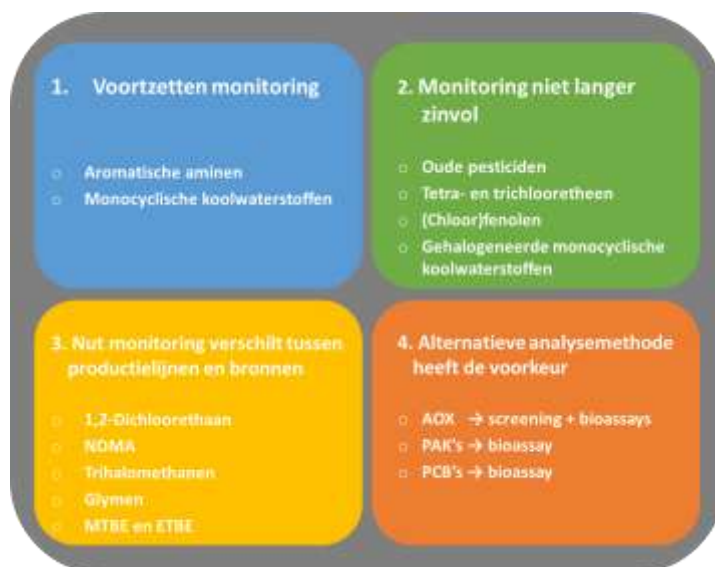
1. Voortzetten monitoring

○ Aromatische aminen
○ Monocyclische koolwaterstoffen

2. Monitoring niet langer zinvol

○ Oude pesticiden
○ Tetra- en trichlooretheen
○ (Chloor)fenolen
○ Gehalogeneerde monocyclische koolwaterstoffen

3. Nut monitoring verschilt tussen productielijnen en bronnen

○ 1,2-Dichloorethaan
○ NDMA
○ Trihalomethanen
○ Glymen
○ MTBE en ETBE

4. Alternatieve analysemethode heeft de voorkeur

○ AOX → screening + bioassays
○ PAK's → bioassay
○ PCB's → bioassay